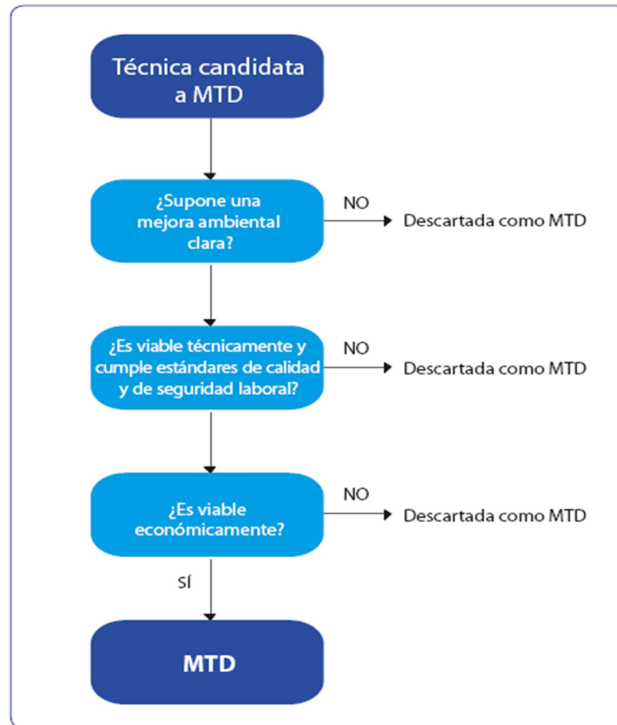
Técnica candidata a MTD

¿Supone una mejora ambiental clara?

NO

Descartada como MTD

¿Es viable técnicamente y cumple estándares de calidad y de seguridad laboral?

NO

Descartada como MTD

¿Es viable económicamente?

NO

Descartada como MTD

SÍ

MTD